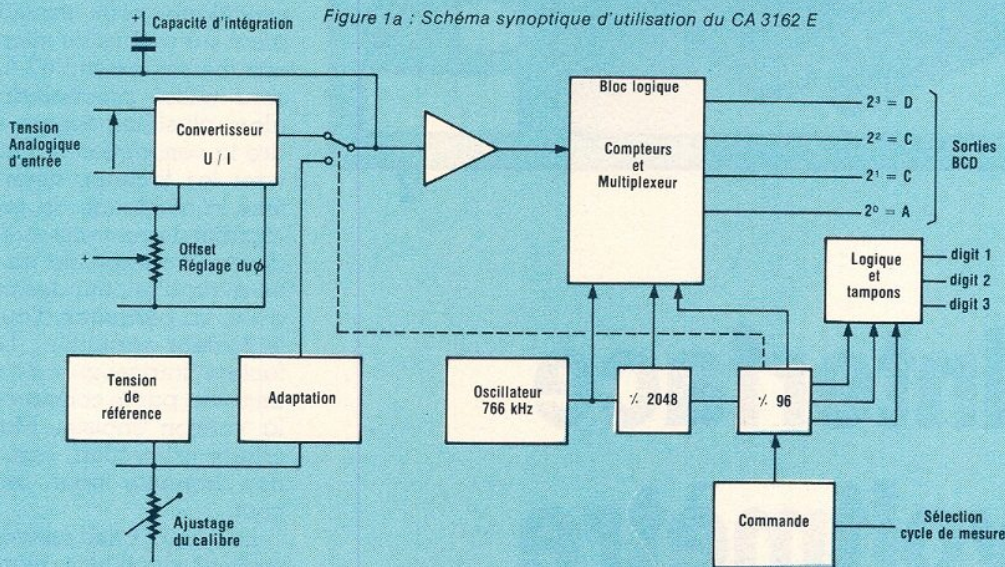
Figure 1a : Schéma synoptique d'utilisation du CA 3162 E

+ Capacité d'intégration

Tension Analogique d'entrée

Convertisseur U / I

Offset Réglage du $\phi$

+

Bloc logique

Compteurs et Multiplexeur

$2^3 = D$

$2^2 = C$

$2^1 = C$

$2^0 = A$

Sorties BCD

Logique et tampons

digit 1

digit 2

digit 3

Tension de référence

Adaptation

Oscillateur 766 kHz

⁒ 2048

⁒ 96

Ajustage du calibre

Commande

Sélection cycle de mesure